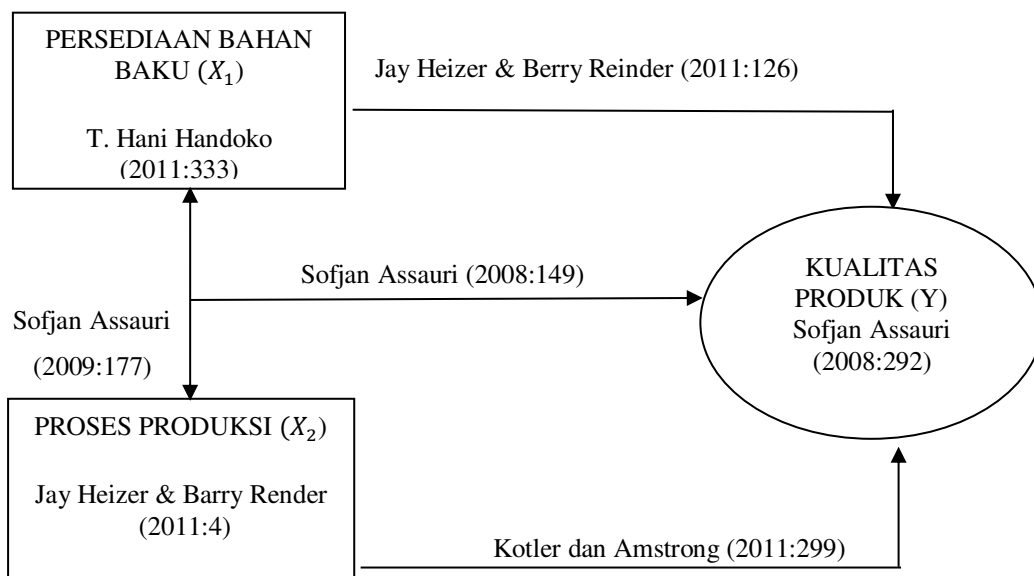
PERSEDIAAN BAHAN BAKU ($X_1$)

T. Hani Handoko (2011:333)

Jay Heizer & Berry Reinder (2011:126)

Sofjan Assauri (2008:149)

KUALITAS PRODUK (Y) Sofjan Assauri (2008:292)

Sofjan Assauri (2009:177)

PROSES PRODUKSI ($X_2$)

Jay Heizer & Barry Render (2011:4)

Kotler dan Amstrong (2011:299)